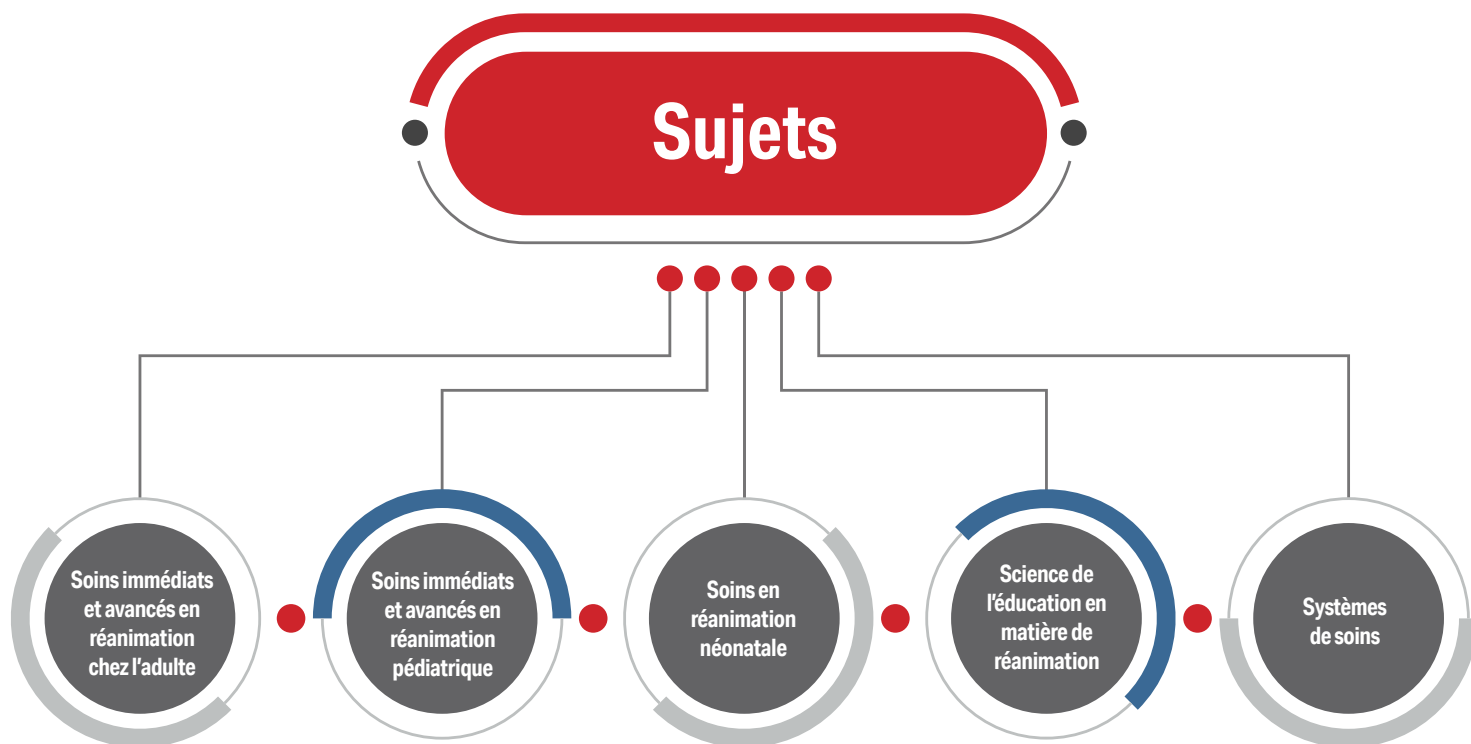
Sujets

Soins immédiats et avancés en réanimation chez l'adulte

Soins immédiats et avancés en réanimation pédiatrique

Soins en réanimation néonatale

Science de l'éducation en matière de réanimation

Systèmes de soins